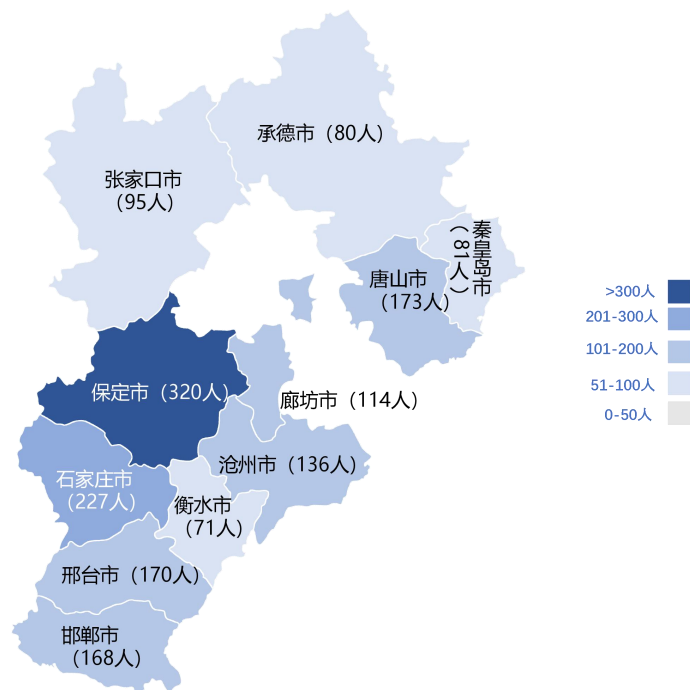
承德市（80人）

张家口市
（95人）

秦皇岛市
（81人）

唐山市
（173人）

保定市（320人）

廊坊市（114人）

石家庄市
（227人）

沧州市（136人）

衡水市
（71人）

邢台市（170人）

邯郸市
（168人）

>300人
201-300人
101-200人
51-100人
0-50人